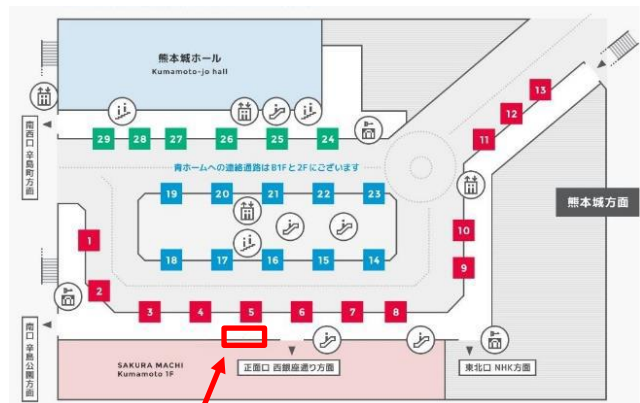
熊本城ホール
Kumamoto-jo hall

南西口 辛島町方面

29 28 27 26 25 24

青ホームへの連絡通路はB1Fと2Fにございます

19 20 21 22 23

18 17 16 15 14

13
12
11

熊本城方面

10
9

1
2

3 4 5 6 7 8

南口 辛島公園方面

SAKURA MACHI
Kumamoto 1F

正面口 西銀座通り方面

東北口 NHK方面